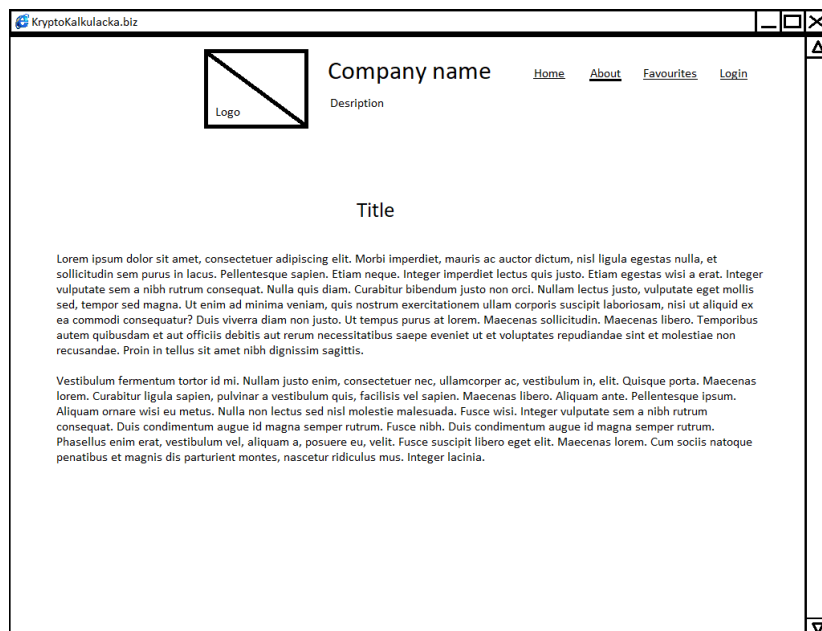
KryptoKalkulacka.biz

Logo

Company name

Desription

Home About Favourites Login

Title

Lorem ipsum dolor sit amet, consectetuer adipiscing elit. Morbi imperdiet, mauris ac auctor dictum, nisl ligula egestas nulla, et sollicitudin sem purus in lacus. Pellentesque sapien. Etiam neque. Integer imperdiet lectus quis justo. Etiam egestas wisi a erat. Integer vulputate sem a nibh rutrum consequat. Nulla quis diam. Curabitur bibendum justo non orci. Nullam lectus justo, vulputate eget mollis sed, tempor sed magna. Ut enim ad minima veniam, quis nostrum exercitationem ullam corporis suscipit laboriosam, nisi ut aliquid ex ea commodi consequatur? Duis viverra diam non justo. Ut tempus purus at lorem. Maecenas sollicitudin. Maecenas libero. Temporibus autem quibusdam et aut officiis debitis aut rerum necessitatibus saepe eveniet ut et voluptates repudiandae sint et molestiae non recusandae. Proin in tellus sit amet nibh dignissim sagittis.

Vestibulum fermentum tortor id mi. Nullam justo enim, consectetuer nec, ullamcorper ac, vestibulum in, elit. Quisque porta. Maecenas lorem. Curabitur ligula sapien, pulvinar a vestibulum quis, facilisis vel sapien. Maecenas libero. Aliquam ante. Pellentesque ipsum. Aliquam ornare wisi eu metus. Nulla non lectus sed nisl molestie malesuada. Fusce wisi. Integer vulputate sem a nibh rutrum consequat. Duis condimentum augue id magna semper rutrum. Fusce nibh. Duis condimentum augue id magna semper rutrum. Phasellus enim erat, vestibulum vel, aliquam a, posuere eu, velit. Fusce suscipit libero eget elit. Maecenas lorem. Cum sociis natoque penatibus et magnis dis parturient montes, nascetur ridiculus mus. Integer lacinia.